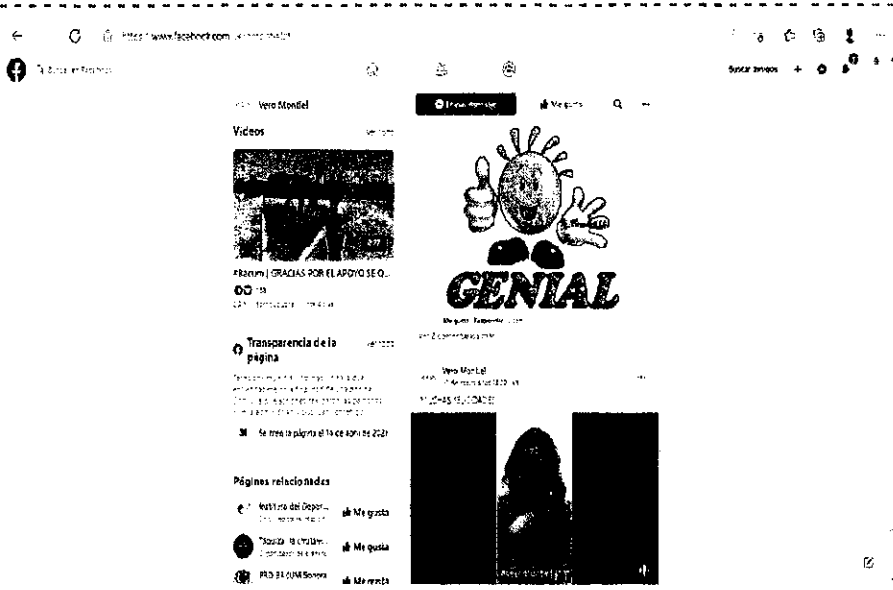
https://www.facebook.com/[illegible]

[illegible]

Buscar amigos

Vero Mondel

Videos

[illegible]

Me gusta

#Bacum | GRACIAS POR EL APOYO SE Q...

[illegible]

Transparencia de la página

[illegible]

Se creó la página el 14 de abril de 2021

Páginas relacionadas

Instituto del Depor...

Me gusta

Me gusta

PRD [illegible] Sonora

Me gusta

GENIAL

Me gusta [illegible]

Ver 2 comentarios más

Vero Mondel

MUCHAS FELICIDADES